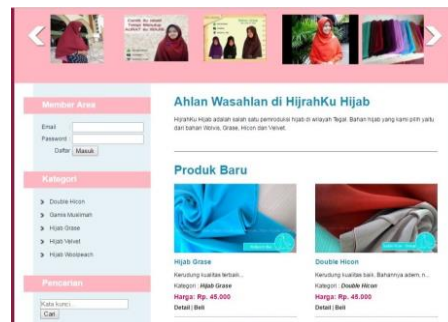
Member Area

Email

Password

Daftar Masuk

Kategori

Double Hicon

Gamis Muslimah

Hijab Grase

Hijab Velvet

Hijab Wolpeach

Pencarian

Kata kunci

Cari

Ahlan Wasahlan di HijrahKu Hijab

HijrahKu Hijab adalah salah satu pemroduksi hijab di wilayah Tegal. Bahan hijab yang kami pilih yaitu dari bahan Wolvis, Grase, Hicon dan Velvet.

Produk Baru

Hijab Grase

Kerudung kualitas terbaik...

Kategori : Hijab Grase

Harga: Rp. 45.000

Detail | Beli

Double Hicon

Kerudung kualitas baik, Bahannya adem, n...

Kategori : Double Hicon

Harga: Rp. 48.000

Detail | Beli